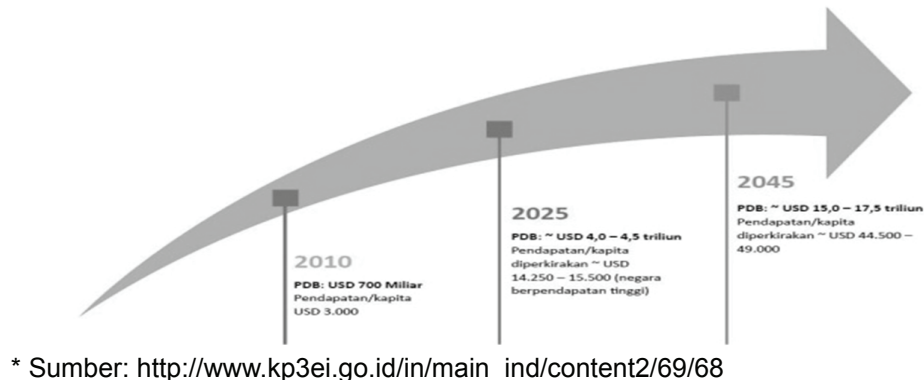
2010
PDB: USD 700 Miliar
Pendapatan/kapita USD 3.000

2025
PDB: ~ USD 4,0 – 4,5 triliun
Pendapatan/kapita diperkirakan ~ USD 14.250 – 15.500 (negara berpendapatan tinggi)

2045
PDB: ~ USD 15,0 – 17,5 triliun
Pendapatan/kapita diperkirakan ~ USD 44.500 – 49.000

* Sumber: http://www.kp3ei.go.id/in/main_ind/content2/69/68